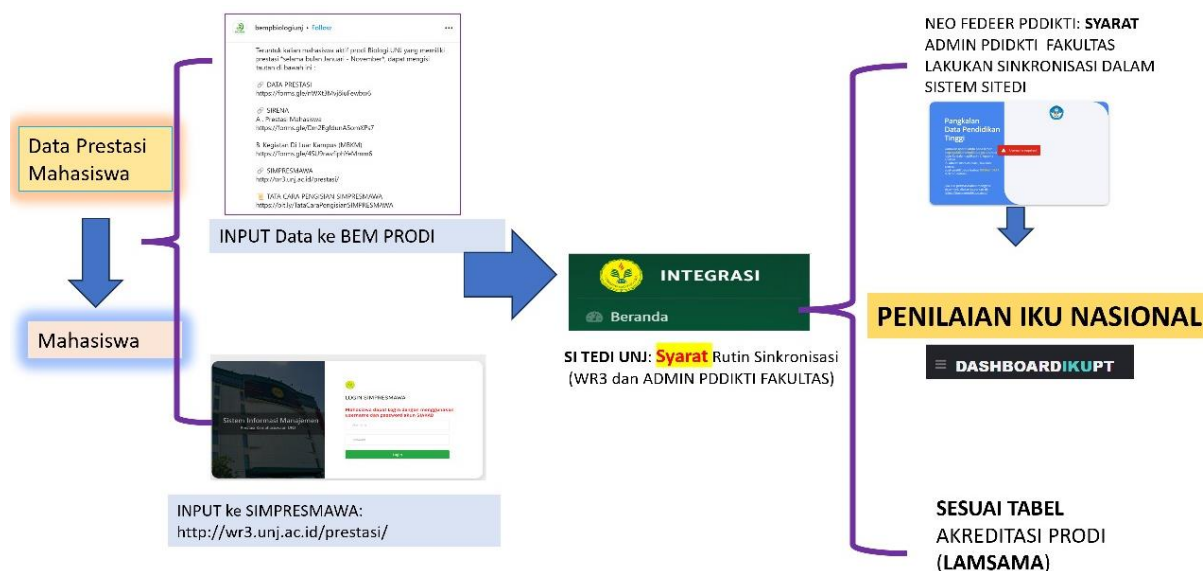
Data Prestasi Mahasiswa

Mahasiswa

bempbiologiunj • Follow

Teruntuk kalian mahasiswa aktif prodi Biologi UNJ yang memiliki prestasi *selama bulan Januari – November*, dapat mengisi tautan di bawah ini :

DATA PRESTASI
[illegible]

SIRENA
A. Prestasi Mahasiswa
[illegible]

B. Kegiatan Di Luar Kampus (MBKM)
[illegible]

SIMPRESMAWA
http://wr3.unj.ac.id/prestasi/

TATA CARA PENGISIAN SIMPRESMAWA
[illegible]

INPUT Data ke BEM PRODI

Sistem Informasi Manajemen

LOGIN SIMPRESMAWA

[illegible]

INPUT ke SIMPRESMAWA:
http://wr3.unj.ac.id/prestasi/

INTEGRASI

Beranda

SI TEDI UNJ: Syarat Rutin Sinkronisasi (WR3 dan ADMIN PDDIKTI FAKULTAS)

NEO FEDEER PDDIKTI: SYARAT ADMIN PDIDKTI FAKULTAS LAKUKAN SINKRONISASI DALAM SISTEM SITEDI

Pangkalan Data Pendidikan Tinggi

PENILAIAN IKU NASIONAL

DASHBOARDIKUPT

SESUAI TABEL AKREDITASI PRODI (LAMSAMA)